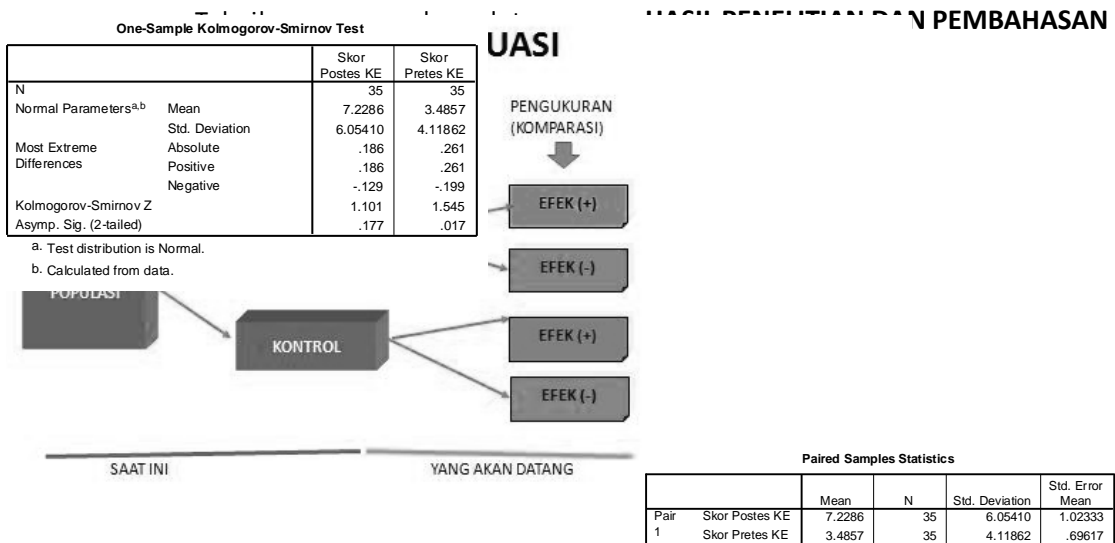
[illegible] HASIL PENELITIAN DAN PEMBAHASAN

UASI

One-Sample Kolmogorov-Smirnov Test

| | | Skor Postes KE | Skor Pretes KE |
|---|---|---|---|
| N | | 35 | 35 |
| Normal Parameters$^{a,b}$ | Mean | 7.2286 | 3.4857 |
| | Std. Deviation | 6.05410 | 4.11862 |
| Most Extreme Differences | Absolute | .186 | .261 |
| | Positive | .186 | .261 |
| | Negative | -.129 | -.199 |
| Kolmogorov-Smirnov Z | | 1.101 | 1.545 |
| Asymp. Sig. (2-tailed) | | .177 | .017 |

a. Test distribution is Normal.

b. Calculated from data.

PENGUKURAN (KOMPARASI)

EFEK (+)

EFEK (-)

POPULASI

KONTROL

EFEK (+)

EFEK (-)

SAAT INI

YANG AKAN DATANG

Paired Samples Statistics

| | | Mean | N | Std. Deviation | Std. Error Mean |
|---|---|---|---|---|---|
| Pair 1 | Skor Postes KE | 7.2286 | 35 | 6.05410 | 1.02333 |
| | Skor Pretes KE | 3.4857 | 35 | 4.11862 | .69617 |